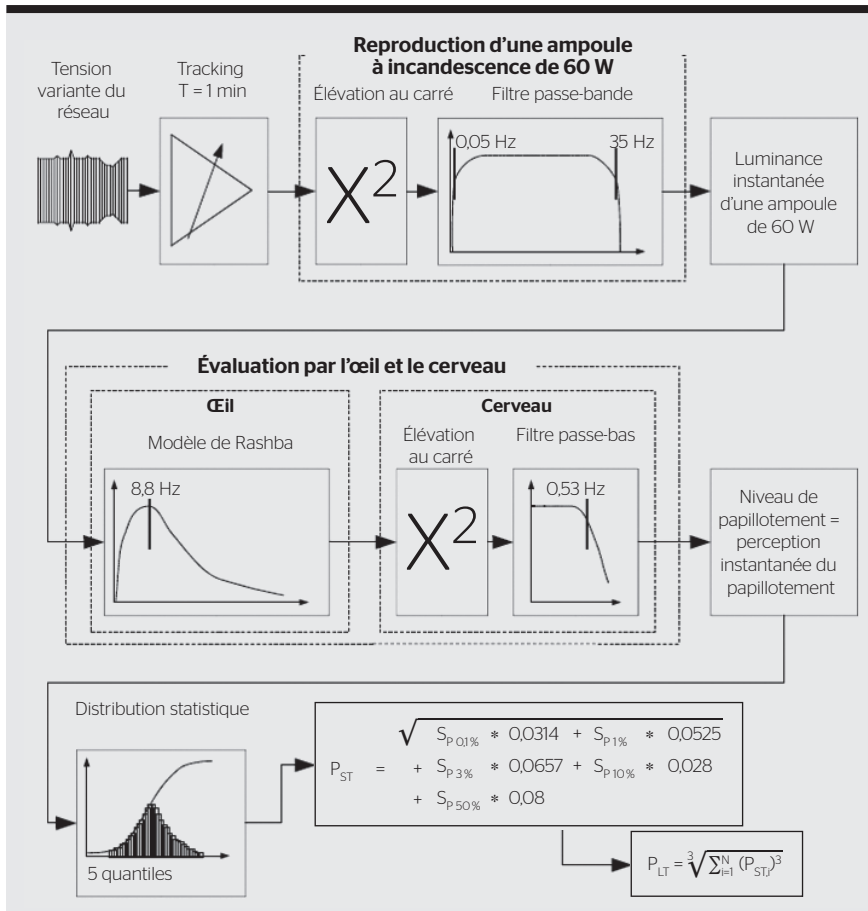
Tension variante du réseau

Tracking T = 1 min

Reproduction d'une ampoule à incandescence de 60 W

Élévation au carré

Filtre passe-bande

$X^2$

0,05 Hz

35 Hz

Luminance instantanée d'une ampoule de 60 W

Évaluation par l'œil et le cerveau

Œil

Modèle de Rashba

8,8 Hz

Cerveau

Élévation au carré

Filtre passe-bas

$X^2$

0,53 Hz

Niveau de papillotement = perception instantanée du papillotement

Distribution statistique

5 quantiles

$P_{ST} = \sqrt{S_{P\,0,1\%} * 0,0314 + S_{P\,1\%} * 0,0525 + S_{P\,3\%} * 0,0657 + S_{P\,10\%} * 0,028 + S_{P\,50\%} * 0,08}$

$P_{LT} = \sqrt[3]{\sum_{i=1}^{N} (P_{ST,i})^3}$